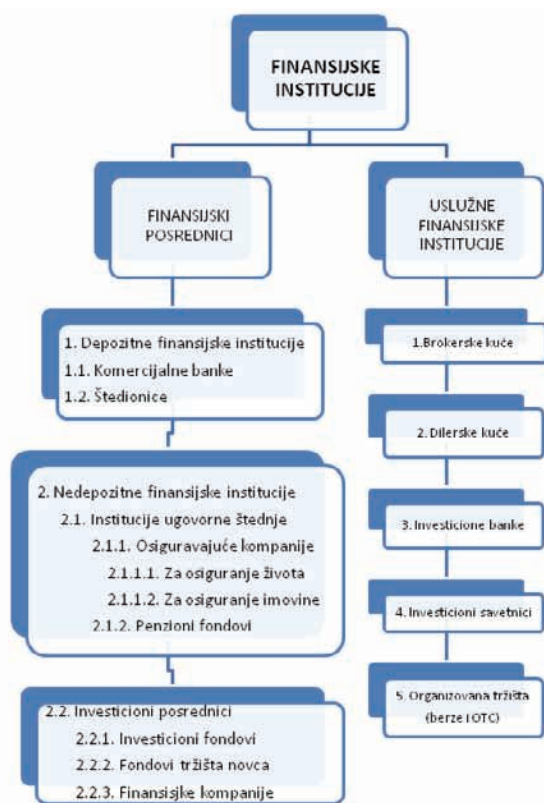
FINANSIJSKE INSTITUCIJE

FINANSIJSKI POSREDNICI

USLUŽNE FINANSIJSKE INSTITUCIJE

1. Depozitne finansijske institucije
1.1. Komercijalne banke
1.2. Štedionice

2. Nedepozitne finansijske institucije
2.1. Institucije ugovorne štednje
2.1.1. Osiguravajuće kompanije
2.1.1.1. Za osiguranje života
2.1.1.2. Za osiguranje imovine
2.1.2. Penzioni fondovi

2.2. Investicioni posrednici
2.2.1. Investicioni fondovi
2.2.2. Fondovi tržišta novca
2.2.3. Finansijske kompanije

1.Brokerske kuće

2. Dilerske kuće

3. Investicione banke

4. Investicioni savetnici

5. Organizovana tržišta (berze i OTC)